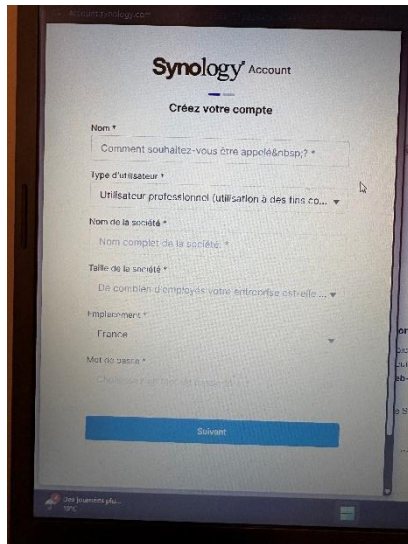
account.synology.com

Synology Account

Créez votre compte

Nom *

Comment souhaitez-vous être appelé&nbsp;? *

Type d'utilisateur *

Utilisateur professionnel (utilisation à des fins co...

Nom de la société *

Nom complet de la société *

Taille de la société *

De combien d'employés votre entreprise est-elle ...

Emplacement *

France

Mot de passe *

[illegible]

Suivant

Des journées plu...
19°C